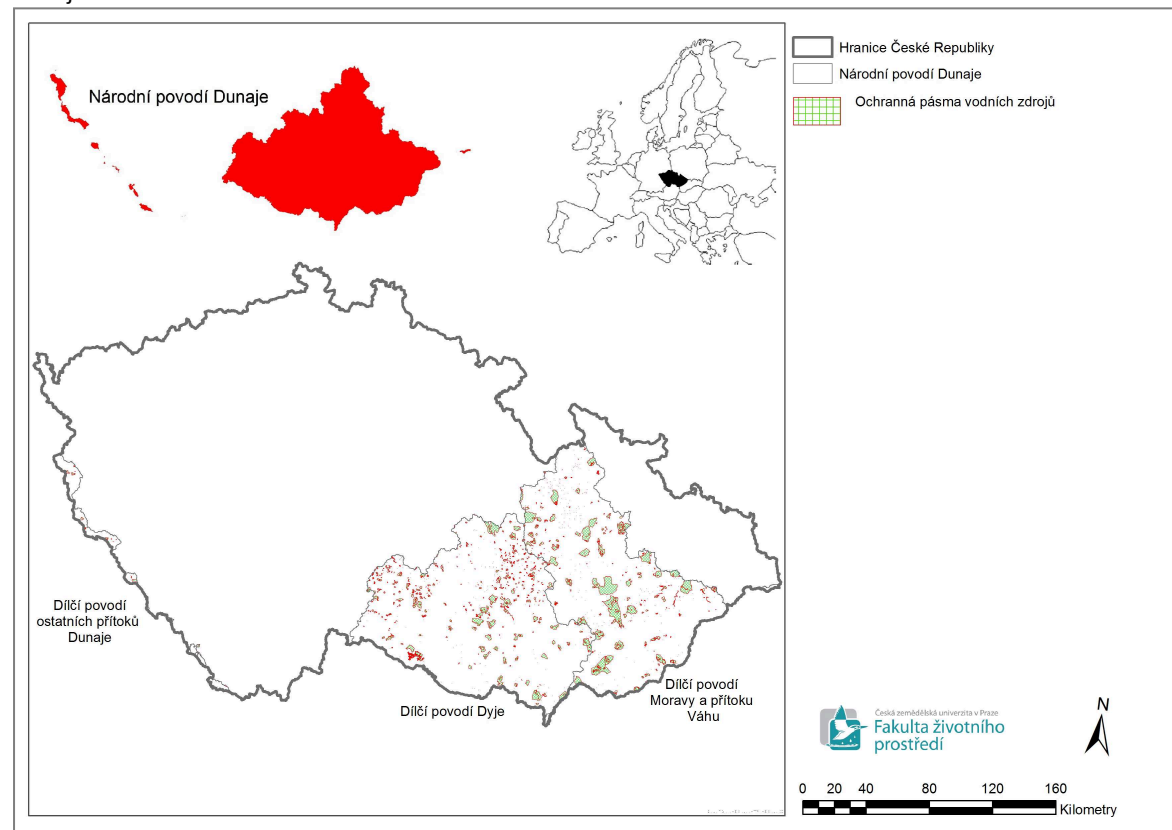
Národní povodí Dunaje

Hranice České Republiky
Národní povodí Dunaje
Ochranná pásma vodních zdrojů

Dílčí povodí ostatních přítoků Dunaje

Dílčí povodí Dyje

Dílčí povodí Moravy a přítoku Váhu

Česká zemědělská univerzita v Praze
Fakulta životního prostředí

N

0 20 40 80 120 160
Kilometry